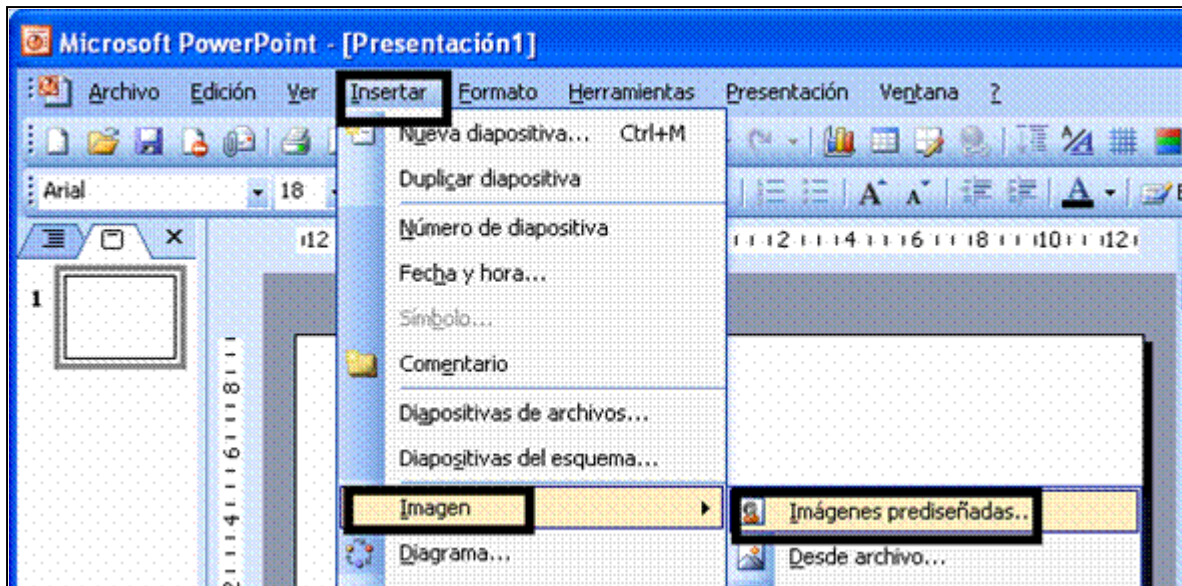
Microsoft PowerPoint - [Presentación1]

Archivo Edición Ver Insertar Formato Herramientas Presentación Ventana ?

Arial 18

1

12

2 4 6 8 10 12

8 6 4

Nueva diapositiva... Ctrl+M
Duplicar diapositiva
Número de diapositiva
Fecha y hora...
Símbolo...
Comentario
Diapositivas de archivos...
Diapositivas del esquema...
Imagen
Diagrama...

Imágenes prediseñadas...
Desde archivo...